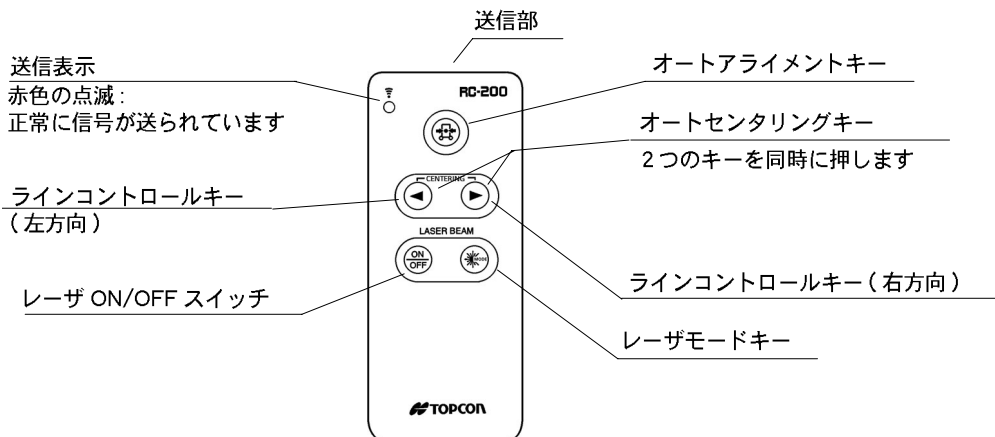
送信部

送信表示
赤色の点滅：
正常に信号が送られています

RC-200

オートアライメントキー

オートセンタリングキー
2つのキーを同時に押します

CENTERING

ラインコントロールキー
（左方向）

LASER BEAM

ON
OFF

MODE

ラインコントロールキー（右方向）

レーザ ON/OFF スイッチ

レーザモードキー

TOPCON